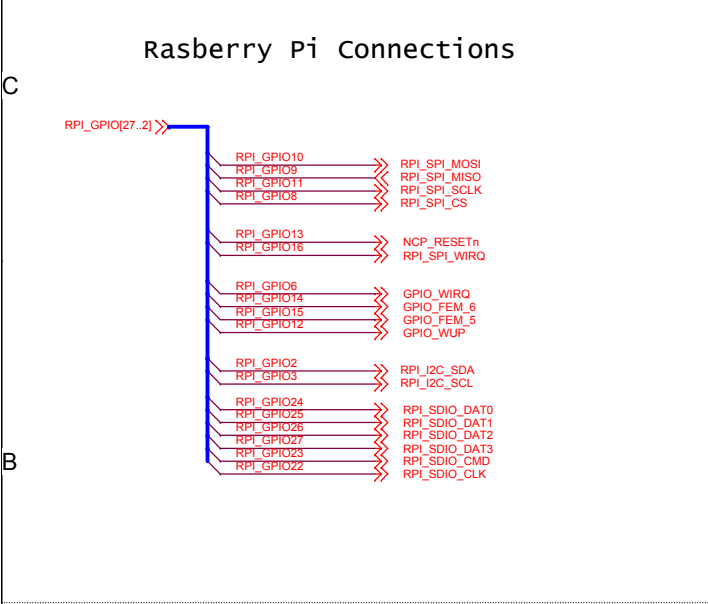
Rasberry Pi Connections

C

RPI_GPIO[27..2]

RPI_GPIO10 RPI_SPI_MOSI
RPI_GPIO9 RPI_SPI_MISO
RPI_GPIO11 RPI_SPI_SCLK
RPI_GPIO8 RPI_SPI_CS

RPI_GPIO13 NCP_RESETn
RPI_GPIO16 RPI_SPI_WIRQ

RPI_GPIO6 GPIO_WIRQ
RPI_GPIO14 GPIO_FEM_6
RPI_GPIO15 GPIO_FEM_5
RPI_GPIO12 GPIO_WUP

RPI_GPIO2 RPI_I2C_SDA
RPI_GPIO3 RPI_I2C_SCL

RPI_GPIO24 RPI_SDIO_DAT0
RPI_GPIO25 RPI_SDIO_DAT1
RPI_GPIO26 RPI_SDIO_DAT2
RPI_GPIO27 RPI_SDIO_DAT3
RPI_GPIO23 RPI_SDIO_CMD
RPI_GPIO22 RPI_SDIO_CLK

B